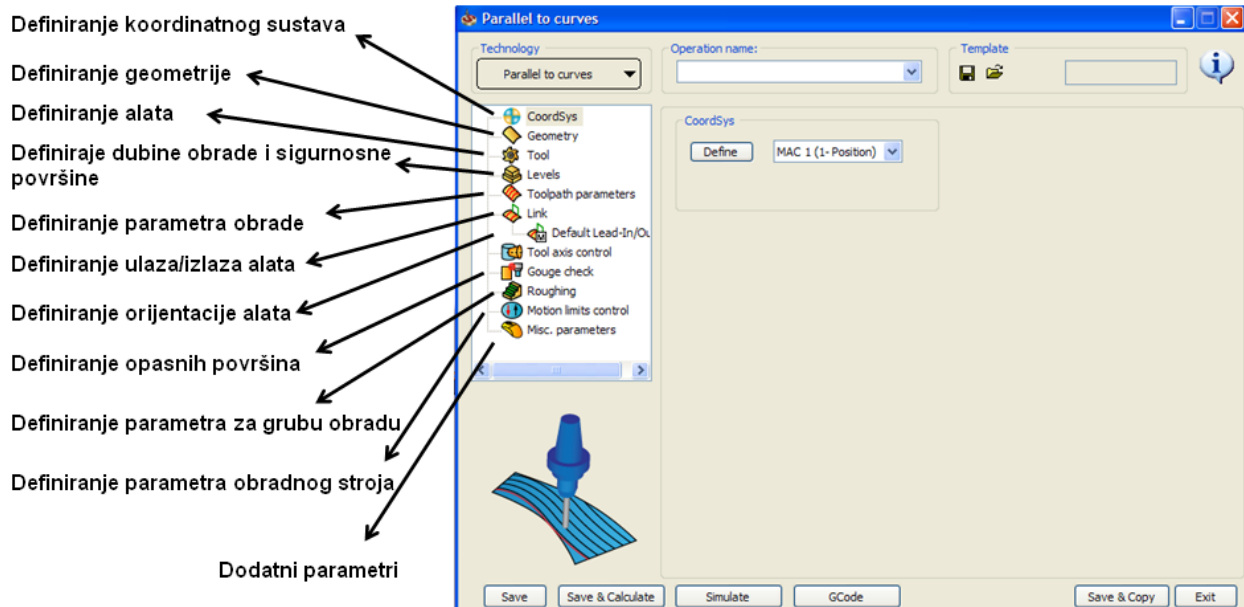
Definiranje koordinatnog sustava

Definiranje geometrije

Definiranje alata

Definiraje dubine obrade i sigurnosne površine

Definiranje parametra obrade

Definiranje ulaza/izlaza alata

Definiranje orijentacije alata

Definiranje opasnih površina

Definiranje parametra za grubu obradu

Definiranje parametra obradnog stroja

Dodatni parametri

Parallel to curves

Technology
Parallel to curves

Operation name:

Template

CoordSys
Geometry
Tool
Levels
Toolpath parameters
Link
Default Lead-In/Ou
Tool axis control
Gouge check
Roughing
Motion limits control
Misc. parameters

CoordSys
Define
MAC 1 (1- Position)

Save
Save & Calculate
Simulate
GCode
Save & Copy
Exit